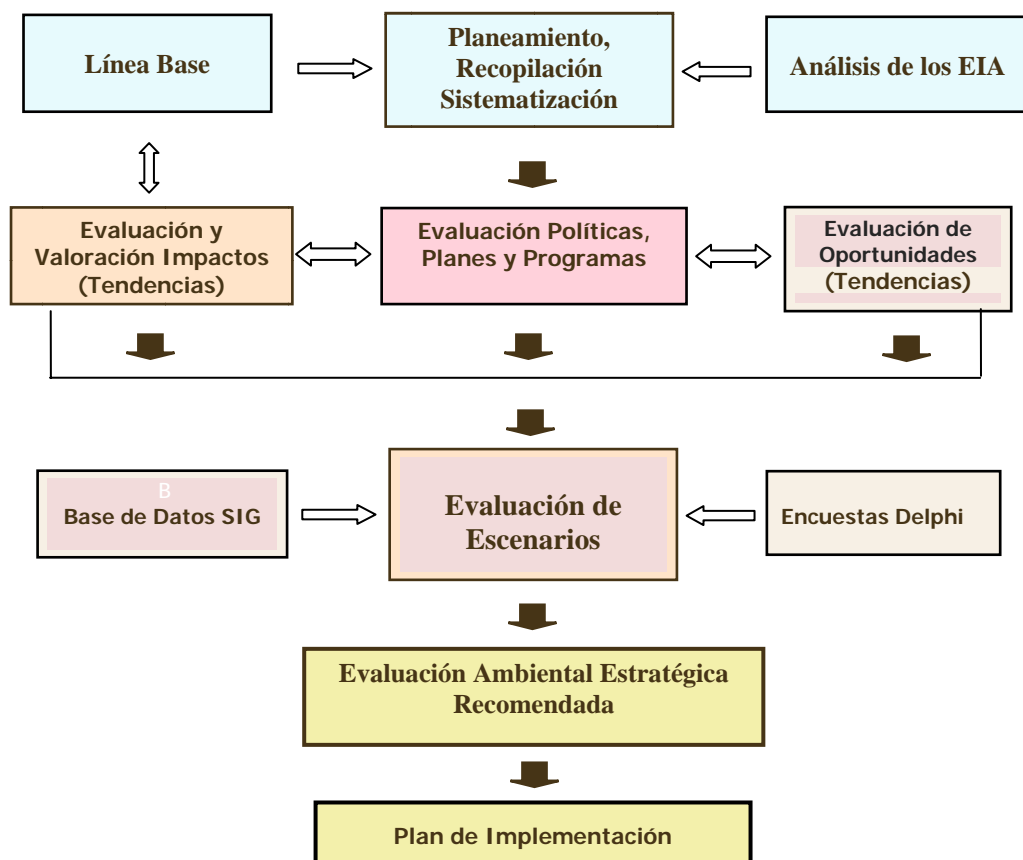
Línea Base

Planeamiento, Recopilación Sistematización

Análisis de los EIA

Evaluación y Valoración Impactos (Tendencias)

Evaluación Políticas, Planes y Programas

Evaluación de Oportunidades (Tendencias)

B
Base de Datos SIG

Evaluación de Escenarios

Encuestas Delphi

Evaluación Ambiental Estratégica Recomendada

Plan de Implementación